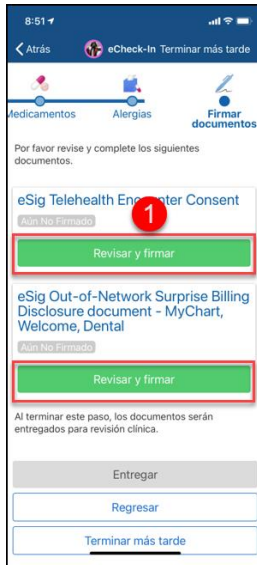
8:51

Atrás eCheck-In Terminar más tarde

Medicamentos Alergias Firmar documentos

Por favor revise y complete los siguientes documentos.

eSig Telehealth Enc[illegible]ter Consent

Aún No Firmado

1

Revisar y firmar

eSig Out-of-Network Surprise Billing Disclosure document - MyChart, Welcome, Dental

Aún No Firmado

Revisar y firmar

Al terminar este paso, los documentos serán entregados para revisión clínica.

Entregar

Regresar

Terminar más tarde